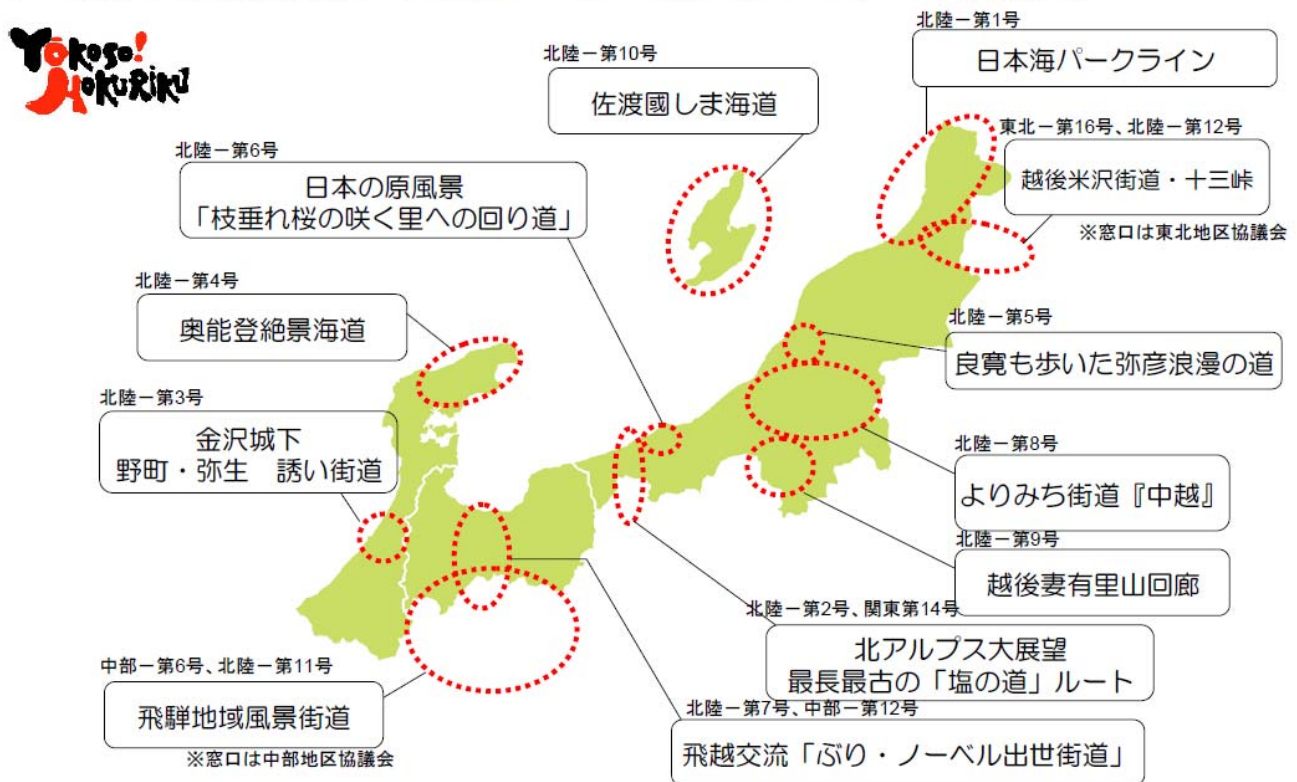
YOKOSO! HOKURIKU

北陸－第10号
佐渡國しま海道

北陸－第1号
日本海パークライン

東北－第16号、北陸－第12号
越後米沢街道・十三峠
※窓口は東北地区協議会

北陸－第6号
日本の原風景
「枝垂れ桜の咲く里への回り道」

北陸－第4号
奥能登絶景海道

北陸－第5号
良寛も歩いた弥彦浪漫の道

北陸－第3号
金沢城下
野町・弥生　誘い街道

北陸－第8号
よりみち街道『中越』

北陸－第9号
越後妻有里山回廊

北陸－第2号、関東第14号
北アルプス大展望
最長最古の「塩の道」ルート

中部－第6号、北陸－第11号
飛騨地域風景街道
※窓口は中部地区協議会

北陸－第7号、中部－第12号
飛越交流「ぶり・ノーベル出世街道」